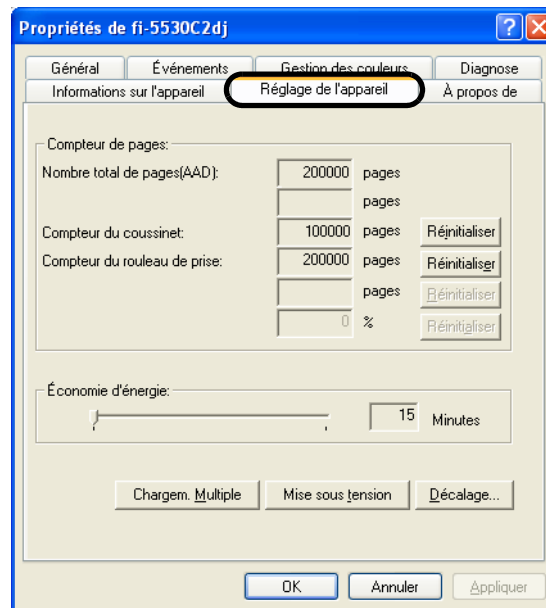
Propriétés de fi-5530C2dj

Général
Événements
Gestion des couleurs
Diagnose
Informations sur l'appareil
Réglage de l'appareil
À propos de

Compteur de pages:
Nombre total de pages(AAD): 200000 pages
pages
Compteur du coussinet: 100000 pages Réinitialiser
Compteur du rouleau de prise: 200000 pages Réinitialiser
pages Réinitialiser
0 % Réinitialiser

Économie d'énergie:
15 Minutes

Chargem. Multiple
Mise sous tension
Décalage...

OK
Annuler
Appliquer